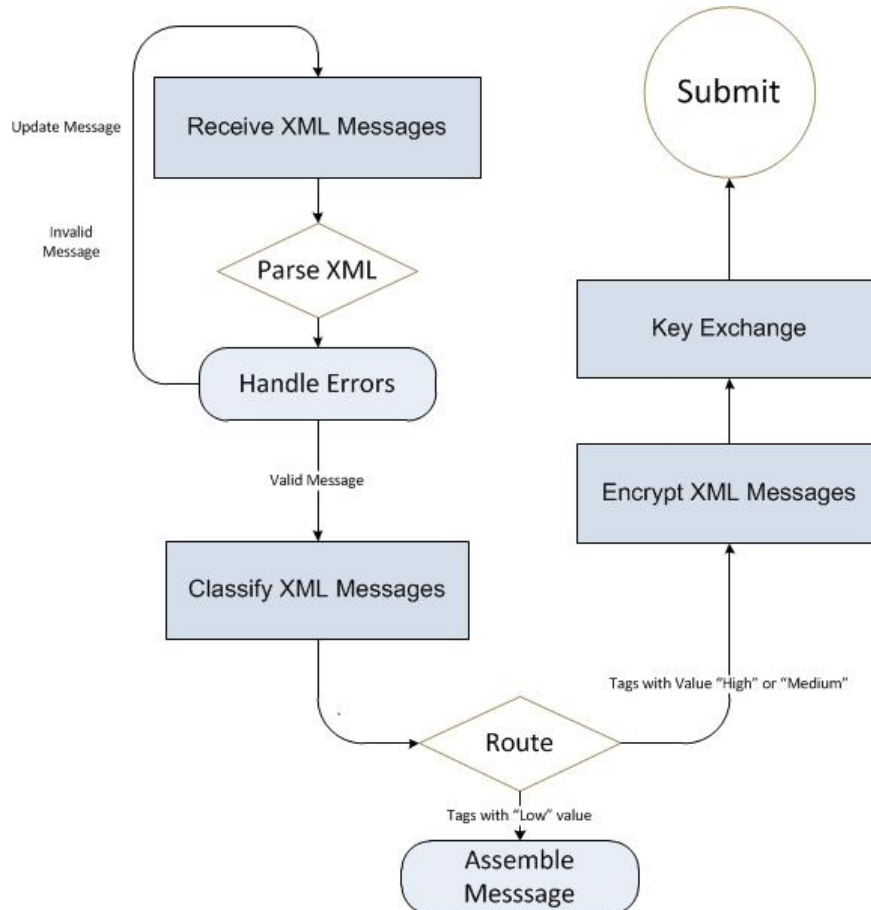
Update Message

Invalid Message

Receive XML Messages

Parse XML

Handle Errors

Valid Message

Classify XML Messages

Route

Tags with "Low" value

Assemble Messsage

Tags with Value "High" or "Medium"

Encrypt XML Messages

Key Exchange

Submit